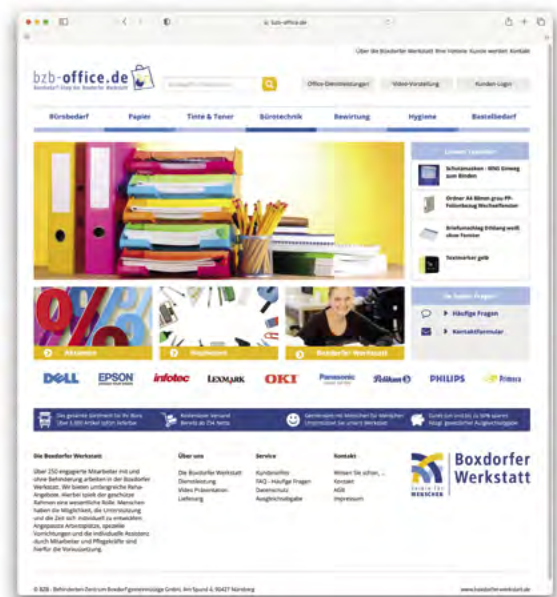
bzb-office.de

Über die Boxdorfer Werkstatt Ihre Vorteile Kunde werden Kontakt

bzb-office.de
Bürobedarf-Shop der Boxdorfer Werkstatt

Office-Dienstleistungen Video-Vorstellung Kunden-Login

Bürobedarf Papier Tinte & Toner Bürotechnik Bewirtung Hygiene Bastelbedarf

Unsere Topseller

Schutzmasken - RISE Einweg zum Binden

Ordner A4 80mm grau PP-Folienbezug Wechselfenster

Briefumschlag DINlang weiß ohne Fenster

Textmarker gelb

Aktionen

Neuheiten

Boxdorfer Werkstatt

Sie haben Fragen?

Häufige Fragen

Kontaktformular

DELL EPSON infotec LEXMARK OKI Panasonic Pelikan PHILIPS Primera

Das gesamte Sortiment für Ihr Büro über 3.000 Artikel sofort lieferbar

Kostenloser Versand bereits ab 25€ Netto

Gemeinsam mit Menschen für Menschen: Unterstützen Sie unsere Werkstatt

Durch uns erzielen Sie bis 50% auf Ihre Ausgleichsabgabe

Die Boxdorfer Werkstatt

Über 250 engagierte Mitarbeiter mit und ohne Behinderung arbeiten in der Boxdorfer Werkstatt. Wir bieten umfangreiche Reha-Angebote. Hierbei spielt der geschützte Rahmen eine wesentliche Rolle: Menschen haben die Möglichkeit, die Unterstützung und die Zeit sich individuell zu entwickeln. Angepasste Arbeitsplätze, spezielle Vorrichtungen und die individuelle Assistenz durch Mitarbeiter und Pflegekräfte sind hierfür die Voraussetzung.

Über uns
Die Boxdorfer Werkstatt
Dienstleistung
Video Präsentation
Lieferung

Service
Kundenkonto
FAQ - Häufige Fragen
Datenschutz
Ausgleichsabgabe

Kontakt
Wissen Sie schon...
Kontakt
AGB
Impressum

Boxdorfer Werkstatt
Teilhabe für MENSCHEN

© BZB - Behinderten Zentrum Boxdorf gemeinnützige GmbH, Am Spund 4, 90427 Nürnberg

www.boxdorfer-werkstatt.de